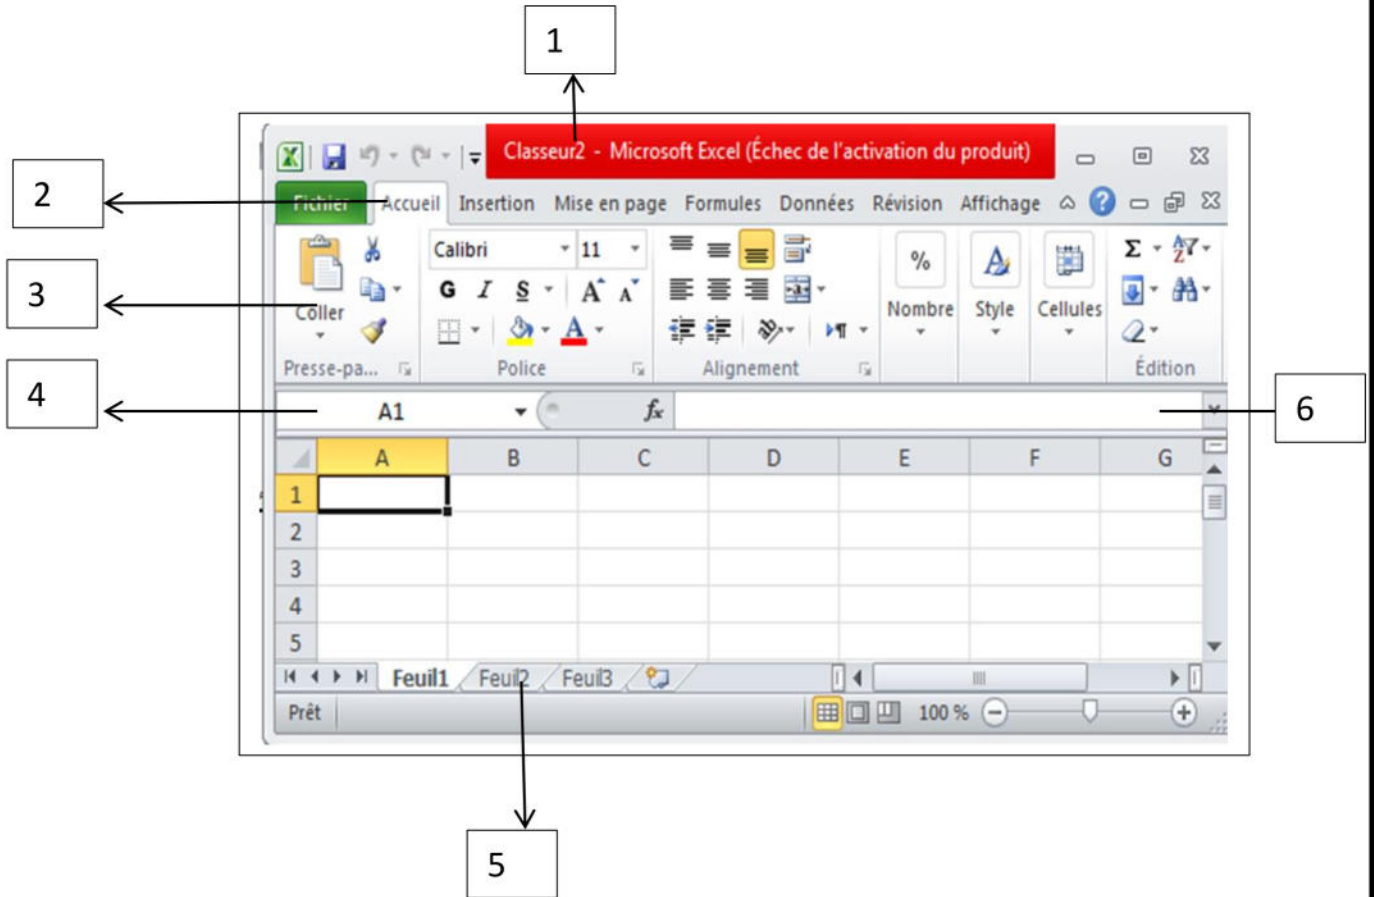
1

2

3

4

6

5

Classeur2 - Microsoft Excel (Échec de l'activation du produit)

Fichier Accueil Insertion Mise en page Formules Données Révision Affichage

Coller

Calibri 11

G I S A A

Presse-pa... Police Alignement

% Nombre Style Cellules

Édition

A1 $f_x$

| | A | B | C | D | E | F | G |
|---|---|---|---|---|---|---|---|
| 1 | | | | | | | |
| 2 | | | | | | | |
| 3 | | | | | | | |
| 4 | | | | | | | |
| 5 | | | | | | | |

Feuil1 Feuil2 Feuil3

Prêt 100 %